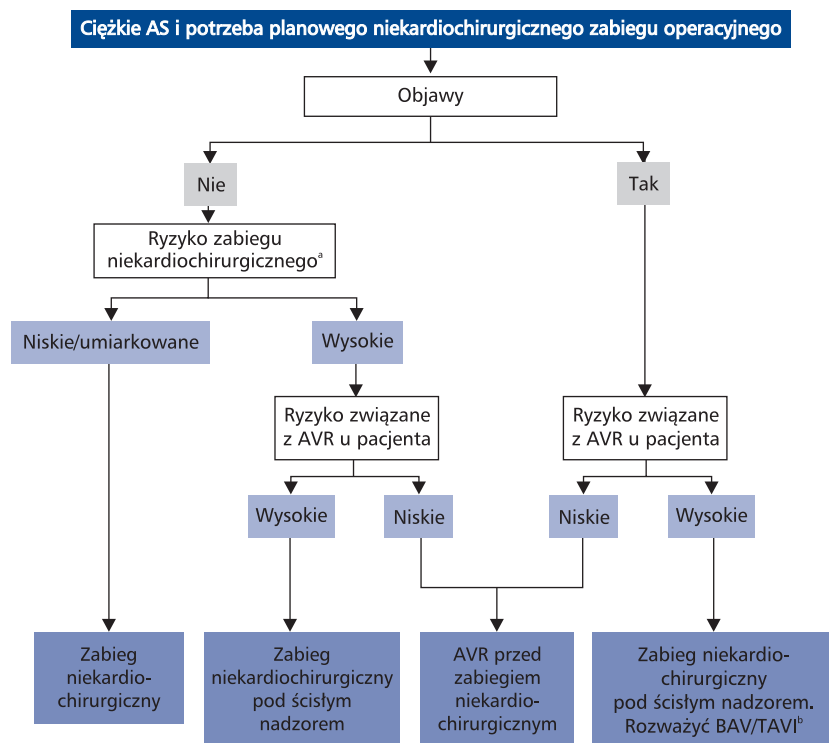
Ciężkie AS i potrzeba planowego niekardiochirurgicznego zabiegu operacyjnego

Objawy

Nie

Tak

Ryzyko zabiegu niekardiochirurgicznego$^{a}$

Niskie/umiarkowane

Wysokie

Ryzyko związane z AVR u pacjenta

Ryzyko związane z AVR u pacjenta

Wysokie

Niskie

Niskie

Wysokie

Zabieg niekardiochirurgiczny

Zabieg niekardiochirurgiczny pod ścisłym nadzorem

AVR przed zabiegiem niekardiochirurgicznym

Zabieg niekardiochirurgiczny pod ścisłym nadzorem. Rozważyć BAV/TAVI$^{b}$